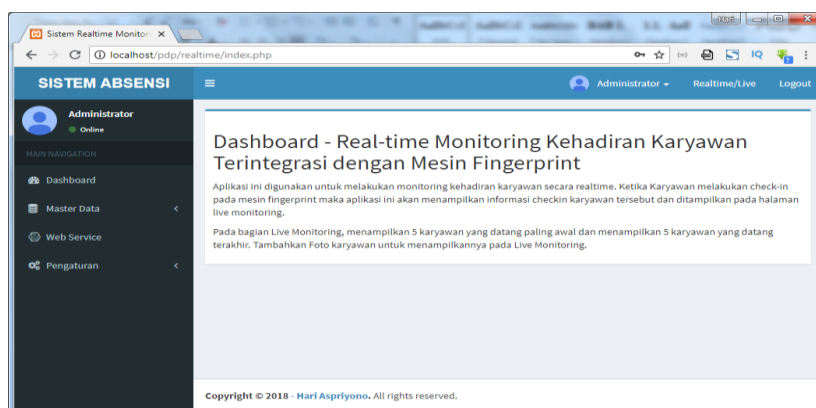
Sistem Realtime Monitor ×

localhost/pdp/realtime/index.php

SISTEM ABSENSI

Administrator ▾ Realtime/Live Logout

Administrator
Online

MAIN NAVIGATION

Dashboard

Master Data

Web Service

Pengaturan

Dashboard - Real-time Monitoring Kehadiran Karyawan Terintegrasi dengan Mesin Fingerprint

Aplikasi ini digunakan untuk melakukan monitoring kehadiran karyawan secara realtime. Ketika Karyawan melakukan check-in pada mesin fingerprint maka aplikasi ini akan menampilkan informasi checkin karyawan tersebut dan ditampilkan pada halaman live monitoring.

Pada bagian Live Monitoring, menampilkan 5 karyawan yang datang paling awal dan menampilkan 5 karyawan yang datang terakhir. Tambahkan Foto karyawan untuk menampilkannya pada Live Monitoring.

Copyright © 2018 - Hari Aspriyono. All rights reserved.